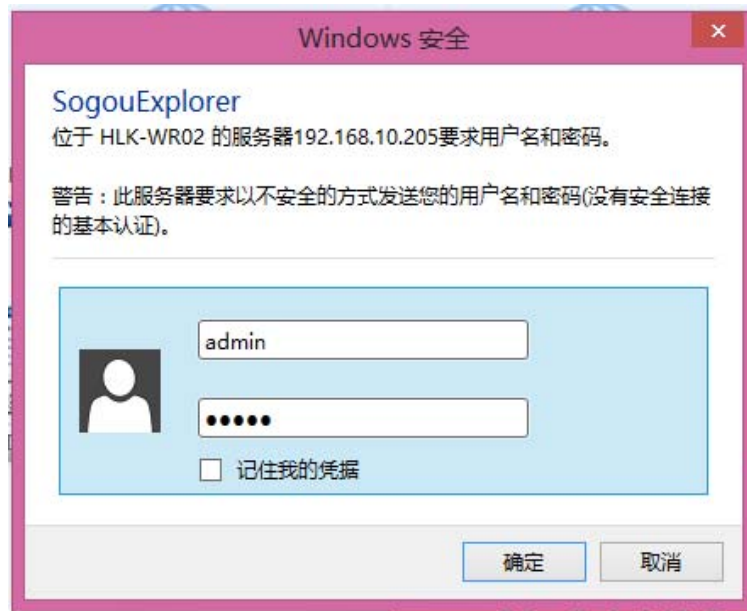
Windows 安全

×

SogouExplorer

位于 HLK-WR02 的服务器192.168.10.205要求用户名和密码。

警告：此服务器要求以不安全的方式发送您的用户名和密码(没有安全连接的基本认证)。

admin

•••••

记住我的凭据

确定

取消